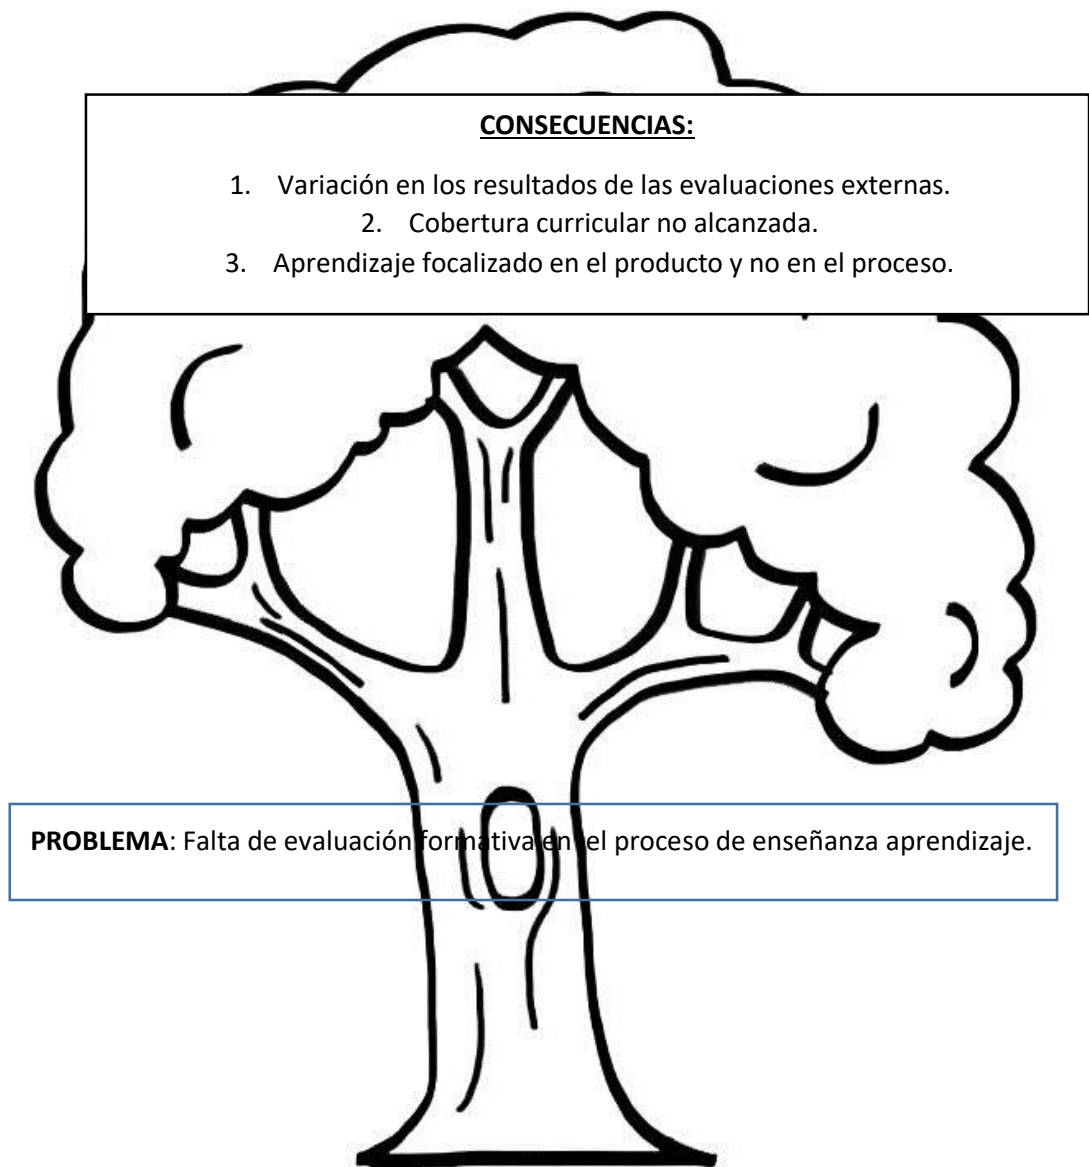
**CONSECUENCIAS:**

1. Variación en los resultados de las evaluaciones externas.
2. Cobertura curricular no alcanzada.
3. Aprendizaje focalizado en el producto y no en el proceso.

**PROBLEMA**: Falta de evaluación formativa en el proceso de enseñanza aprendizaje.